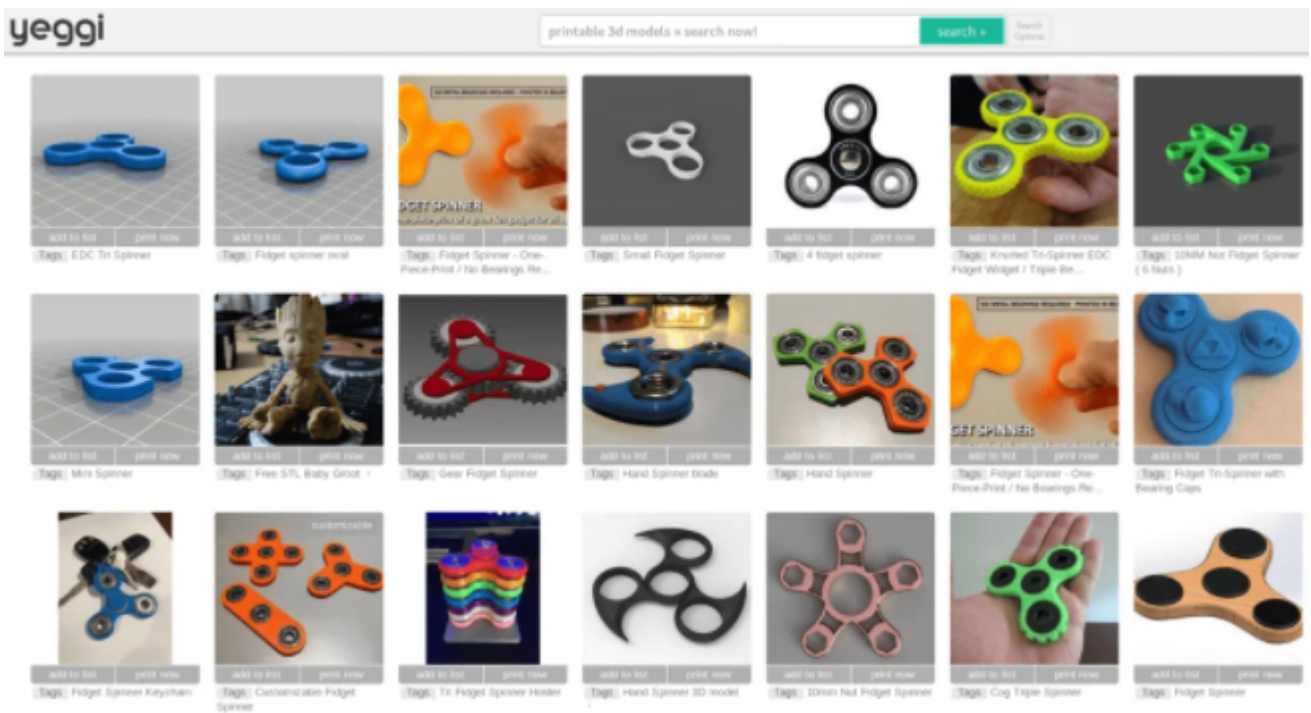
yeggi

printable 3d models » search now!

search »

Search Options

add to list | print now
Tags EDC Tri Spinner

add to list | print now
Tags Fidget spinner oval

add to list | print now
Tags Fidget Spinner - One-Piece-Print / No Bearings Re...

add to list | print now
Tags Small Fidget Spinner

add to list | print now
Tags 4 fidget spinner

add to list | print now
Tags Knurled Tri-Spinner EDC Fidget Widget / Triple Be...

add to list | print now
Tags 10MM Nut Fidget Spinner ( 6 Nuts )

add to list | print now
Tags Mini Spinner

add to list | print now
Tags Free STL Baby Groot

add to list | print now
Tags Gear Fidget Spinner

add to list | print now
Tags Hand Spinner blade

add to list | print now
Tags Hand Spinner

add to list | print now
Tags Fidget Spinner - One-Piece-Print / No Bearings Re...

add to list | print now
Tags Fidget Tri-Spinner with Bearing Caps

add to list | print now
Tags Fidget Spinner Keychain

customizable
add to list | print now
Tags Customizable Fidget Spinner

add to list | print now
Tags Tri Fidget Spinner Holder

add to list | print now
Tags Hand Spinner 3D model

add to list | print now
Tags 10mm Nut Fidget Spinner

add to list | print now
Tags Cog Triple Spinner

add to list | print now
Tags Fidget Spinner